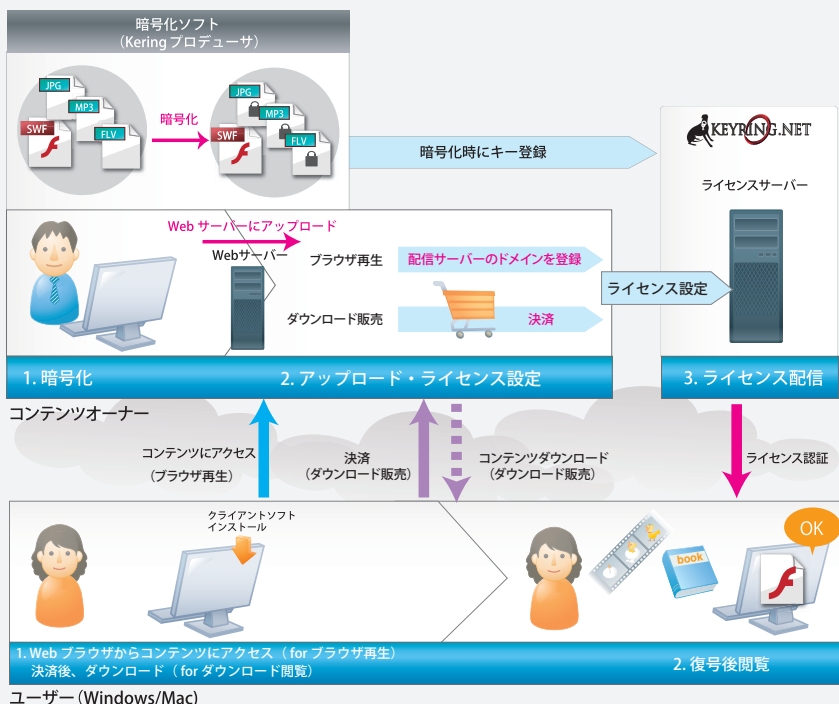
暗号化ソフト
（Keringプロデューサ）

JPG
MP3
SWF
FLV
暗号化
JPG
MP3
SWF
FLV

暗号化時にキー登録

KEYRING.NET
ライセンスサーバー

Web サーバーにアップロード
Webサーバー
ブラウザ再生
配信サーバーのドメインを登録
ダウンロード販売
決済
ライセンス設定

1. 暗号化
2. アップロード・ライセンス設定
3. ライセンス配信

コンテンツオーナー

コンテンツにアクセス
（ブラウザ再生）
決済
（ダウンロード販売）
コンテンツダウンロード
（ダウンロード販売）
ライセンス認証

クライアントソフト
インストール

book
OK

1. Web ブラウザからコンテンツにアクセス（for ブラウザ再生）
決済後、ダウンロード（for ダウンロード閲覧）
2. 復号後閲覧

ユーザー（Windows/Mac）